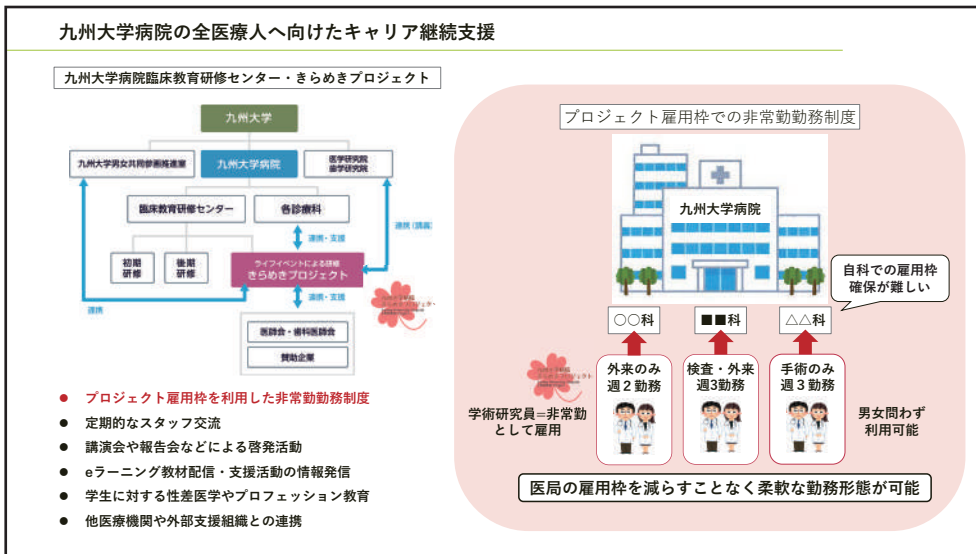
九州大学病院の全医療人へ向けたキャリア継続支援

九州大学病院臨床教育研修センター・きらめきプロジェクト

九州大学

九州大学男女共同参画推進室

九州大学病院

医学研究院
歯学研究院

臨床教育研修センター

各診療科

連携・支援

連携（講義）

初期研修

後期研修

ライフイベントによる研修
きらめきプロジェクト

連携・支援

連携

医師会・歯科医師会

賛助企業

● プロジェクト雇用枠を利用した非常勤勤務制度
● 定期的なスタッフ交流
● 講演会や報告会などによる啓発活動
● eラーニング教材配信・支援活動の情報発信
● 学生に対する性差医学やプロフェッション教育
● 他医療機関や外部支援組織との連携

プロジェクト雇用枠での非常勤勤務制度

九州大学病院

自科での雇用枠確保が難しい

○○科

■■科

△△科

外来のみ
週２勤務

検査・外来
週3勤務

手術のみ
週３勤務

学術研究員＝非常勤として雇用

男女問わず利用可能

医局の雇用枠を減らすことなく柔軟な勤務形態が可能